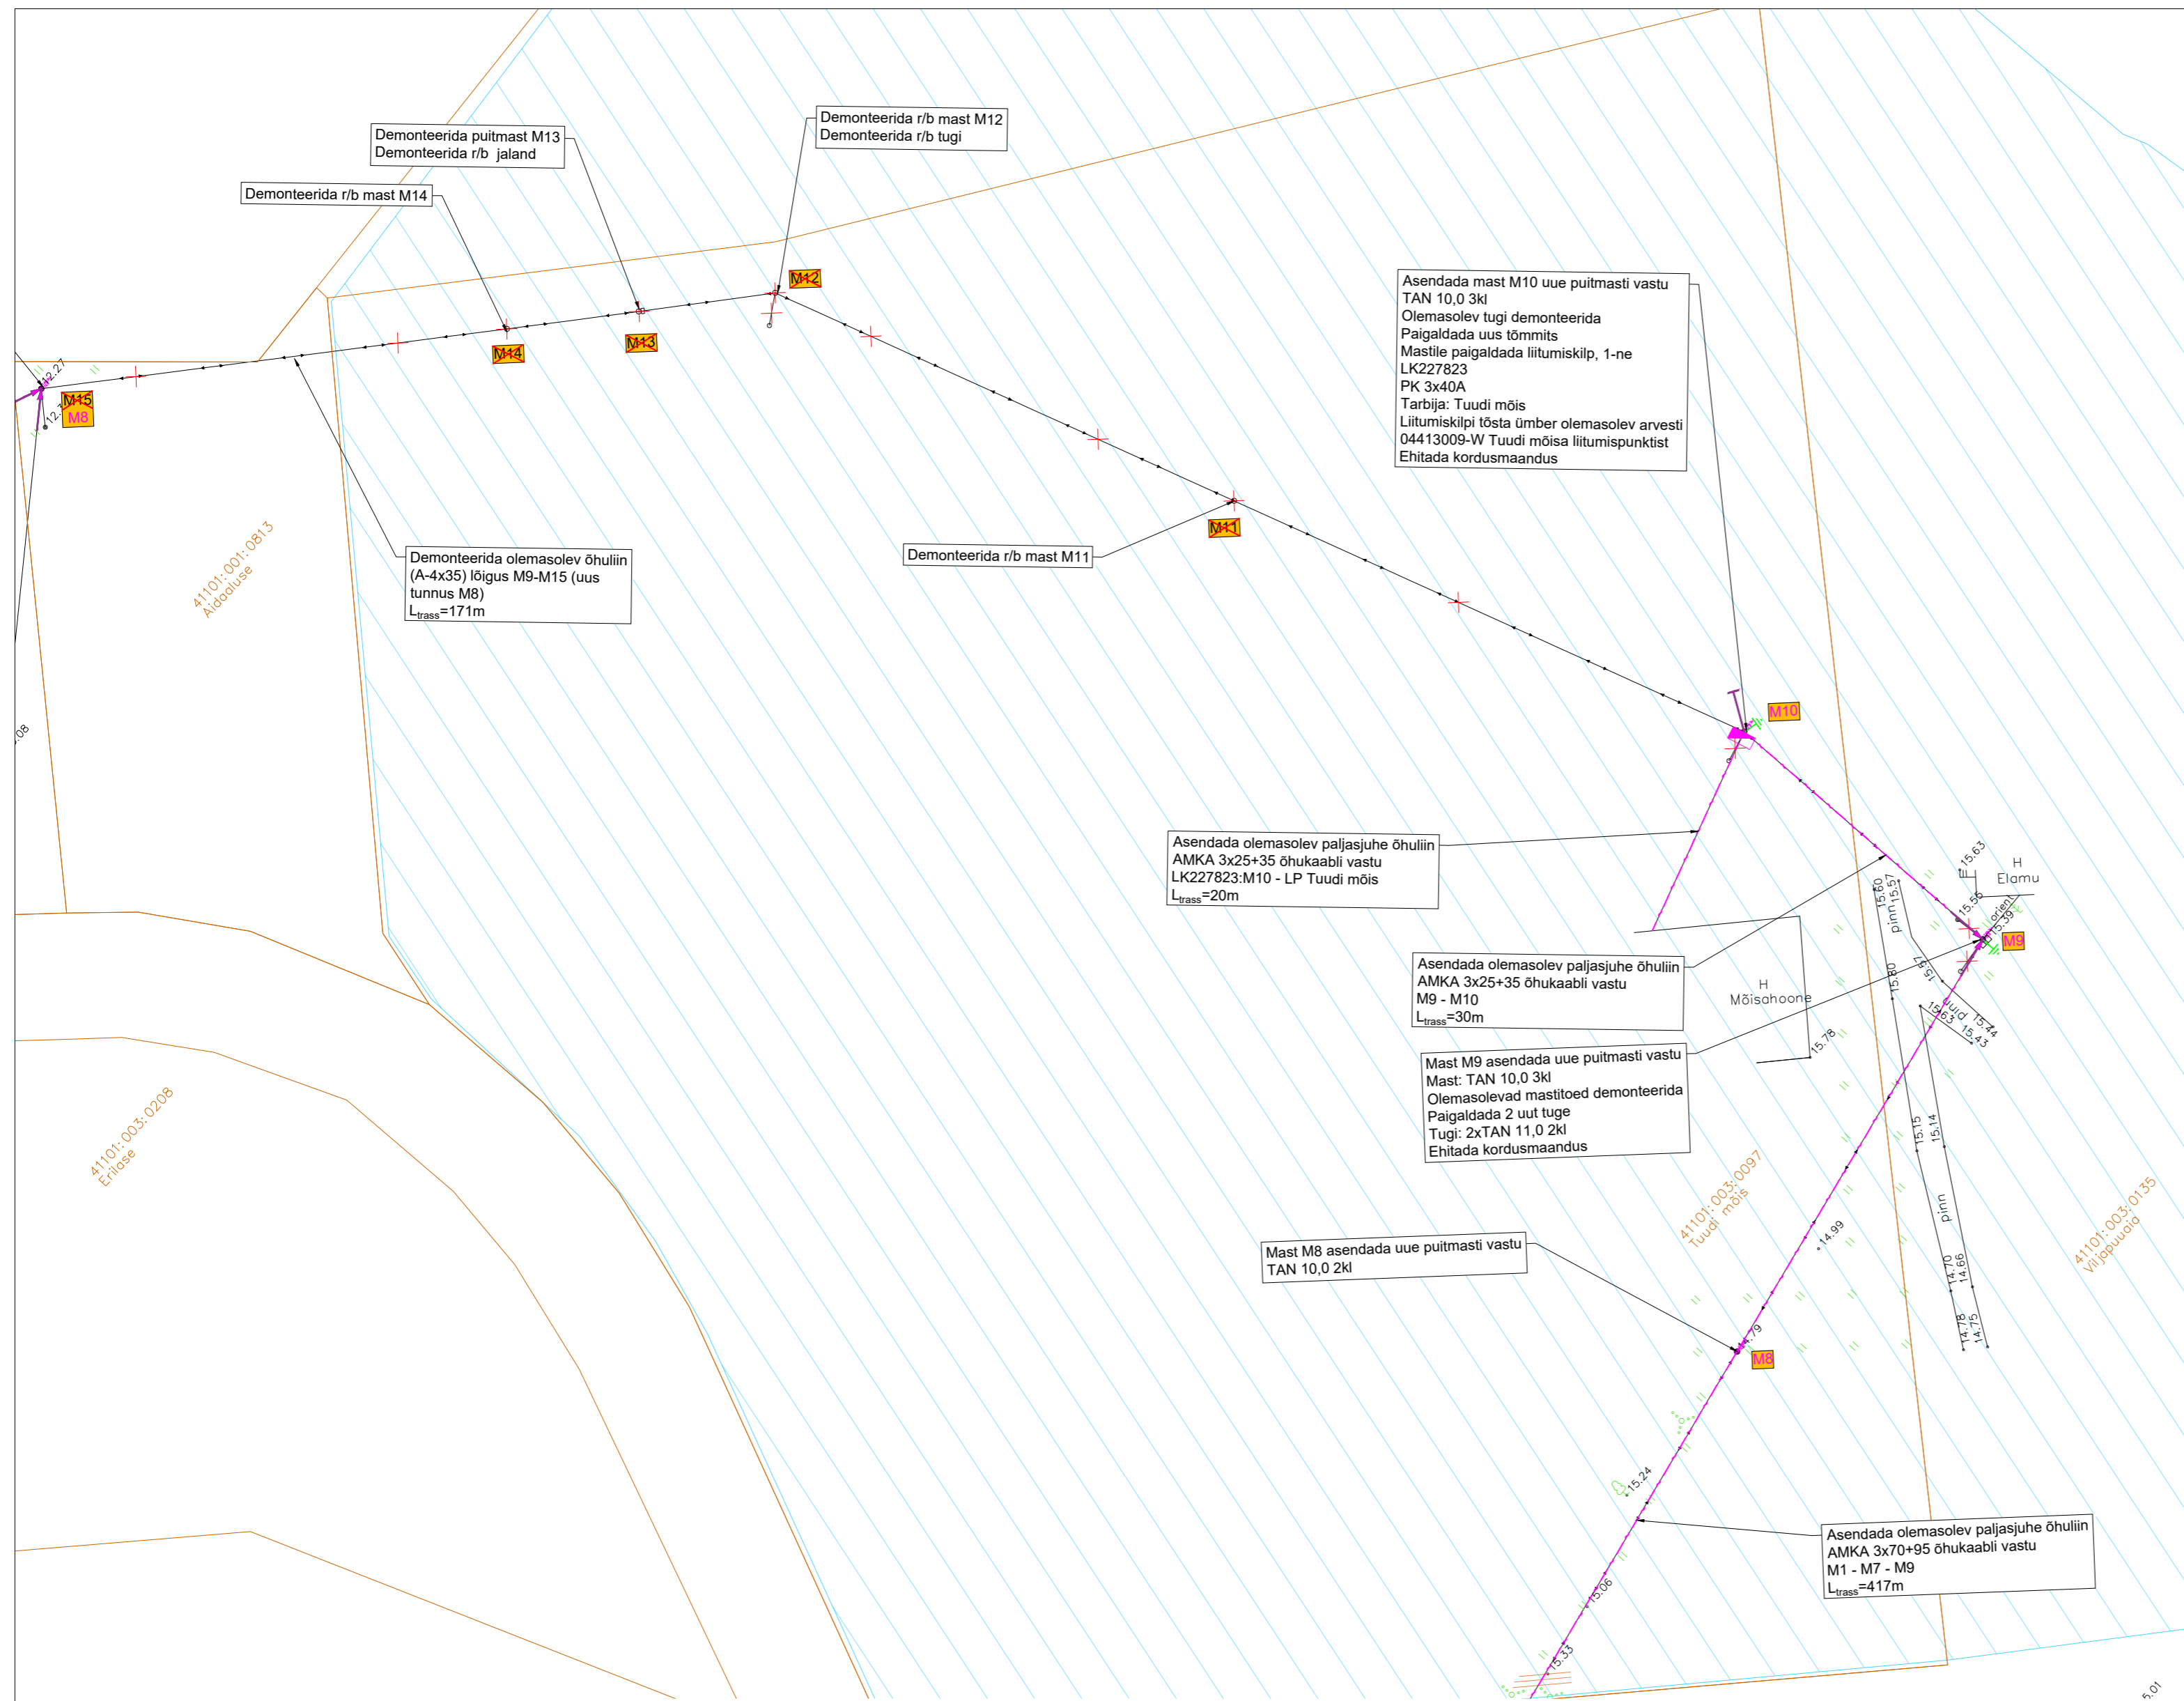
Demonteerida puitmast M13
Demonteerida r/b jaland

Demonteerida r/b mast M12
Demonteerida r/b tugi

Demonteerida r/b mast M14

M12
M14
M13
M15
M8

Asendada mast M10 uue puitmasti vastu
TAN 10,0 3kl
Olemasolev tugi demonteerida
Paigaldada uus tõmmits
Mastile paigaldada liitumiskilp, 1-ne
LK227823
PK 3x40A
Tarbija: Tuudi mõis
Liitumiskilpi tõsta ümber olemasolev arvesti
04413009-W Tuudi mõisa liitumispunktist
Ehitada kordusmaandus

41101:001:0813
Aidaduse

Demonteerida olemasolev õhuliin (A-4x35) lõigus M9-M15 (uus tunnus M8)
$L_{trass}$=171m

Demonteerida r/b mast M11

M11

M10

Asendada olemasolev paljasjuhe õhuliin
AMKA 3x25+35 õhukaabli vastu
LK227823:M10 - LP Tuudi mõis
$L_{trass}$=20m

H
Elamu

15.63
15.56
15.60
15.57
pinn

M9

Asendada olemasolev paljasjuhe õhuliin
AMKA 3x25+35 õhukaabli vastu
M9 - M10
$L_{trass}$=30m

H
Mõisahoone

15.80
15.78

Mast M9 asendada uue puitmasti vastu
Mast: TAN 10,0 3kl
Olemasolevad mastitoed demonteerida
Paigaldada 2 uut tuge
Tugi: 2xTAN 11,0 2kl
Ehitada kordusmaandus

41101:003:0208
Erilose

41101:003:0097
Tuudi mõis

41101:003:0135
Viljapuuaia

15.15
15.14
pinn
14.99
14.70
14.66
14.78
14.75

Mast M8 asendada uue puitmasti vastu
TAN 10,0 2kl

M8

15.24

Asendada olemasolev paljasjuhe õhuliin
AMKA 3x70+95 õhukaabli vastu
M1 - M7 - M9
$L_{trass}$=417m

15.06
15.33
15.01
12.27